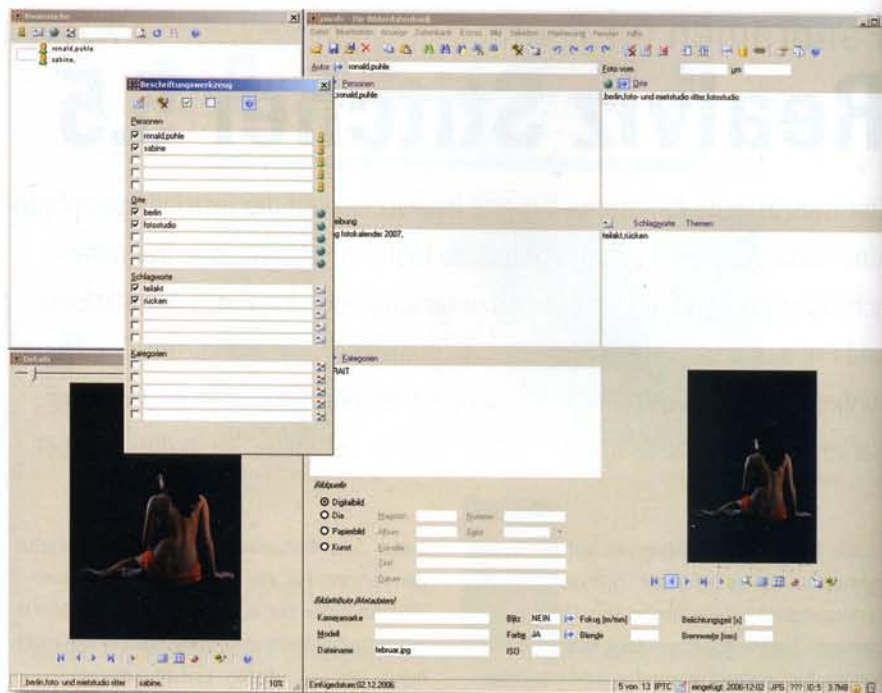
Personensuche

ronald.puhle
sabine.

Beschriftungswerkzeug

Personen
ronald.puhle
sabine

Orte
berlin
fotostudio

Schlagworte
teilakt
rücken

Kategorien

Details

berlin,foto- und mietstudio sitter | sabine. | 10%

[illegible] - Ihr Bildarchiv

Datei Bearbeiten Anzeige Datenbank Extras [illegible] Selektion Markierung Fenster Hilfe

Autor ronald.puhle
Foto vom
um

Personen
ronald.puhle

Orte
berlin,foto- und mietstudio sitter,fotostudio

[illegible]eibung
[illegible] fotokalender 2007,

Schlagworte Themen
teilakt,rücken

Kategorien
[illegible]RAIT

Bildquelle
Digitalbild
Dia
Papierbild
Kunst
Magazin
Nummer
Album
Seite
Künstler
Titel
Datum

Bildattribute (Metadaten)
Kameramarke
Modell
Dateiname februar.jpg
Blitz NEIN
Farbig JA
ISO
Fokus [m/mm]
Blende
Belichtungszeit [s]
Brennweite [mm]

Einfügedatum:02.12.2006 | 5 von 13 IPTC | eingefügt: 2006-12-02 JPG ??? ID:5 3.7MB